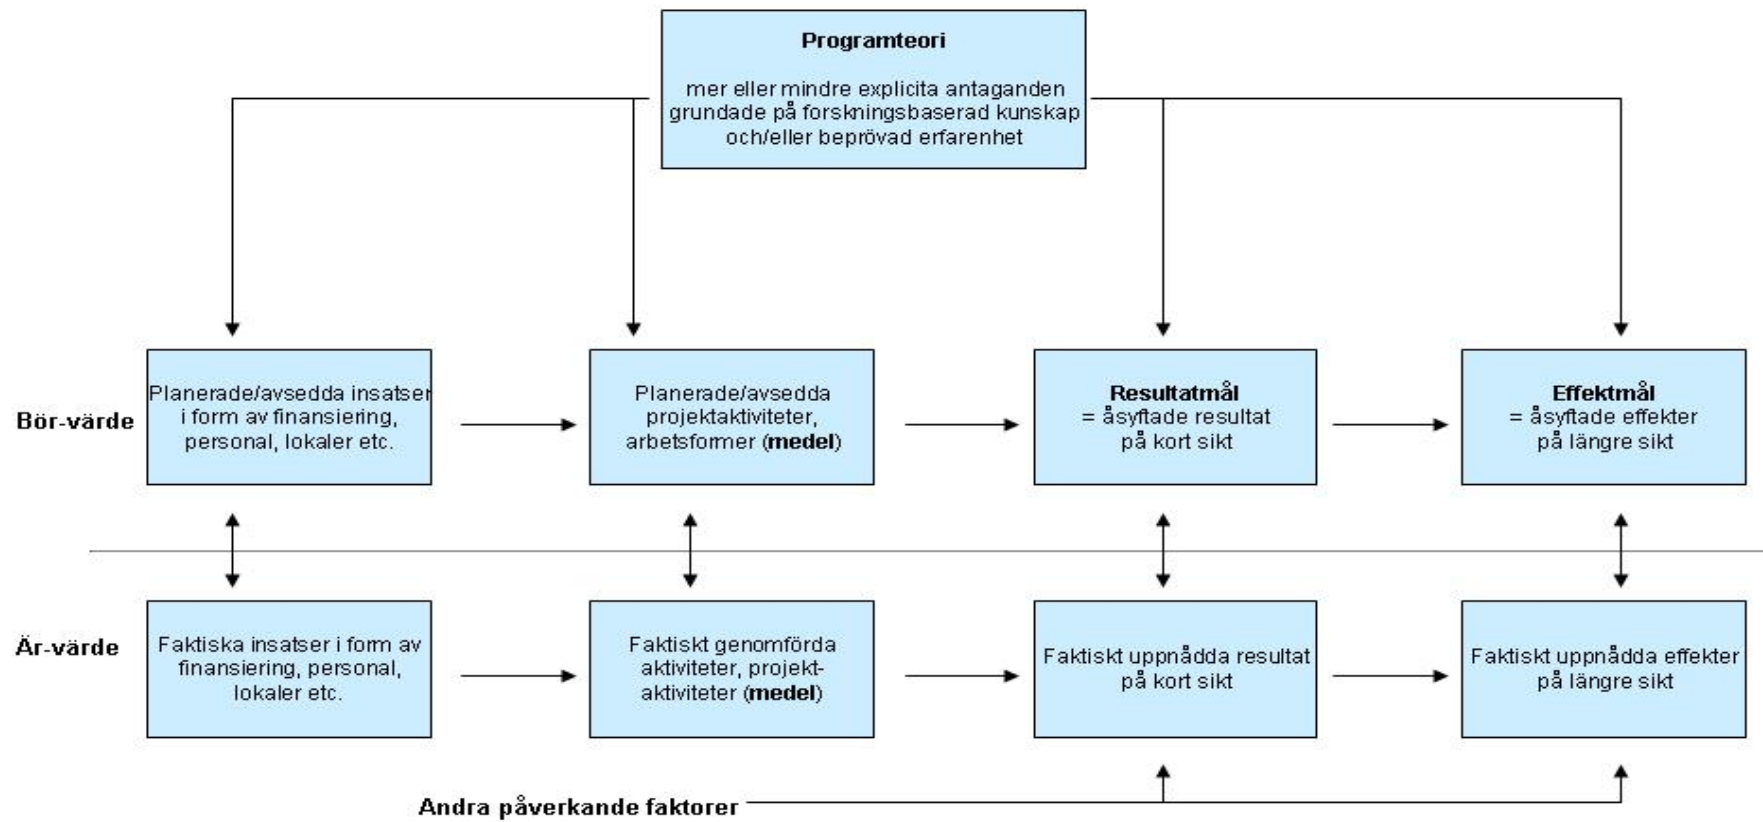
**Programteori**

mer eller mindre explicita antaganden grundade på forskningsbaserad kunskap och/eller beprövad erfarenhet

**Bör-värde**

Planerade/avsedda insatser i form av finansiering, personal, lokaler etc.

Planerade/avsedda projektaktiviteter, arbetsformer (**medel**)

**Resultatmål**
= åsyftade resultat på kort sikt

**Effektmål**
= åsyftade effekter på längre sikt

**Är-värde**

Faktiska insatser i form av finansiering, personal, lokaler etc.

Faktiskt genomförda aktiviteter, projektaktiviteter (**medel**)

Faktiskt uppnådda resultat på kort sikt

Faktiskt uppnådda effekter på längre sikt

**Andra påverkande faktorer**